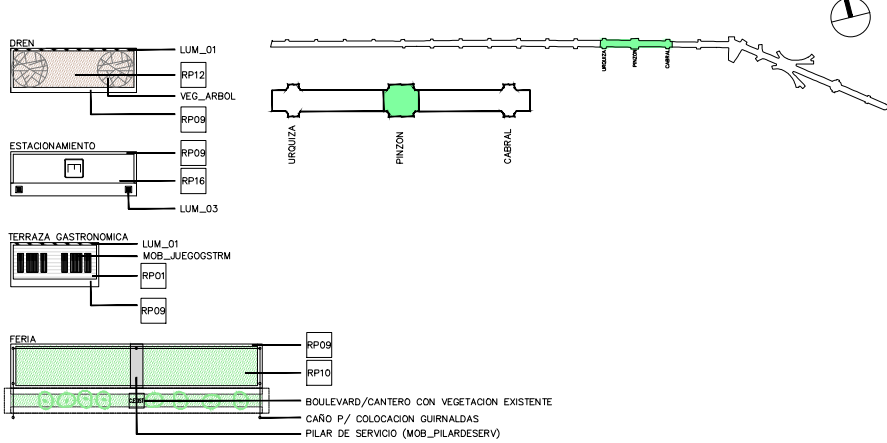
DREN
LUM_01
RP12
VEG_ARBOL
RP09

ESTACIONAMIENTO
RP09
RP16
LUM_03

TERRAZA GASTRONOMICA
LUM_01
MOB_JUEGOGSTRM
RP01
RP09

FERIA
RP09
RP10
BOULEVARD/CANTERO CON VEGETACION EXISTENTE
CAÑO P/ COLOCACION GUIRNALDAS
PILAR DE SERVICIO (MOB_PILARDESERV)

URQUIZA
PINZON
CABRAL

URQUIZA
PINZON
CABRAL